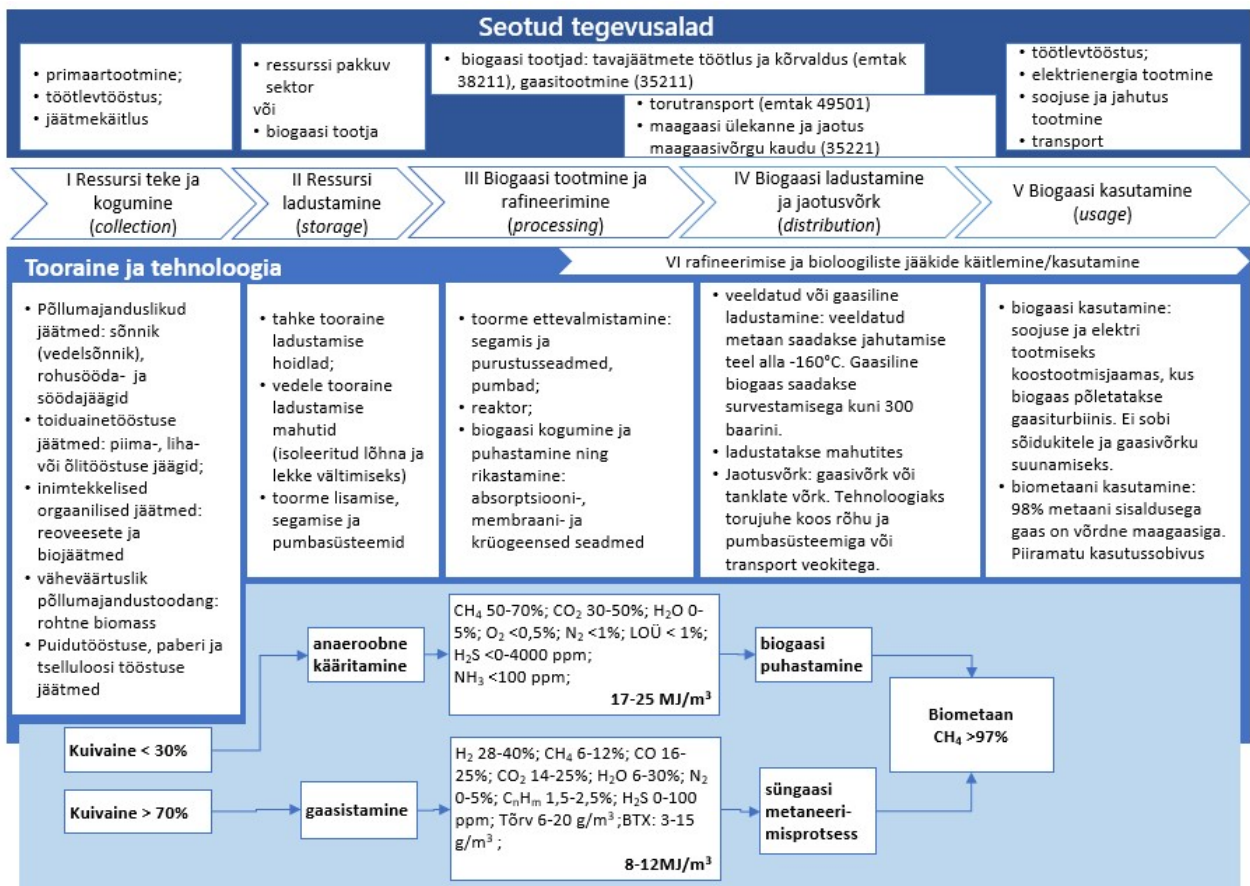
Seotud tegevusalad

• primaartootmine;
• töötlevtööstus;
• jäätmekäitlus

• ressurssi pakkuv sektor
või
• biogaasi tootja

• biogaasi tootjad: tavajäätmete töötlus ja kõrvaldus (emtak 38211), gaasitootmine (35211)

• torutransport (emtak 49501)
• maagaasi ülekanne ja jaotus maagaasivõrgu kaudu (35221)

• töötlevtööstus;
• elektrienergia tootmine
• soojuse ja jahutus tootmine
• transport

I Ressursi teke ja kogumine (collection)

II Ressursi ladustamine (storage)

III Biogaasi tootmine ja rafineerimine (processing)

IV Biogaasi ladustamine ja jaotusvõrk (distribution)

V Biogaasi kasutamine (usage)

Tooraine ja tehnoloogia

VI rafineerimise ja bioloogiliste jääkide käitlemine/kasutamine

• Põllumajanduslikud jäätmed: sõnnik (vedelsõnnik), rohusööda- ja söödajäägid
• toiduainetööstuse jäätmed: piima-, liha- või õlitööstuse jäägid;
• inimtekkelised orgaanilised jäätmed: reoveesete ja biojäätmed
• vähevääartuslik põllumajandustoodang: rohtne biomass
• Puidutööstuse, paberi ja tselluloosi tööstuse jäätmed

• tahke tooraine ladustamise hoidlad;
• vedele tooraine ladustamise mahutid (isoleeritud lõhna ja lekke vältimiseks)
• toorme lisamise, segamise ja pumbasüsteemid

• toorme ettevalmistamine: segamis ja purustusseadmed, pumbad;
• reaktor;
• biogaasi kogumine ja puhastamine ning rikastamine: absorptsiooni-, membraani- ja krüogeensed seadmed

• veeldatud või gaasiline ladustamine: veeldatud metaan saadakse jahutamise teel alla -160°C. Gaasiline biogaas saadakse survestamisega kuni 300 baarini.
• ladustatakse mahutites
• Jaotusvõrk: gaasivõrk või tanklate võrk. Tehnoloogiaks torujuhe koos rõhu ja pumbasüsteemiga või transport veokitega.

• biogaasi kasutamine: soojuse ja elektri tootmiseks koostootmisjaamas, kus biogaas põletatakse gaasiturbiinis. Ei sobi sõidukitele ja gaasivõrku suunamiseks.
• biometaani kasutamine: 98% metaani sisaldusega gaas on võrdne maagaasiga. Piiramatu kasutussobivus

anaeroobne kääritamine

$CH_4$ 50-70%; $CO_2$ 30-50%; $H_2O$ 0-5%; $O_2$ <0,5%; $N_2$ <1%; LOÜ < 1%; $H_2S$ <0-4000 ppm; $NH_3$ <100 ppm;
17-25 MJ/m$^3$

biogaasi puhastamine

Biometaan $CH_4$ >97%

Kuivaine < 30%

Kuivaine > 70%

gaasistamine

$H_2$ 28-40%; $CH_4$ 6-12%; CO 16-25%; $CO_2$ 14-25%; $H_2O$ 6-30%; $N_2$ 0-5%; $C_nH_m$ 1,5-2,5%; $H_2S$ 0-100 ppm; Tõrv 6-20 g/m$^3$;BTX: 3-15 g/m$^3$ ;
8-12MJ/m$^3$

süngaasi metaneerimisprotsess